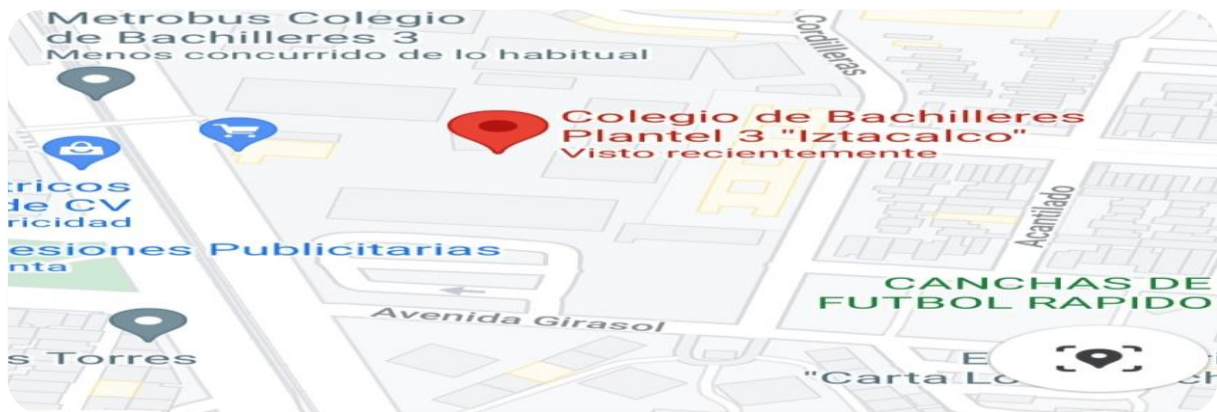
Metrobus Colegio de Bachilleres 3
Menos concurrido de lo habitual

Cordilleras

Colegio de Bachilleres Plantel 3 "Iztacalco"
Visto recientemente

tricos
de CV
ricidad

esiones Publicitarias
nta

Acantilado

CANCHAS DE FUTBOL RAPIDO

Avenida Girasol

s Torres

E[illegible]
"Carta Lo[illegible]